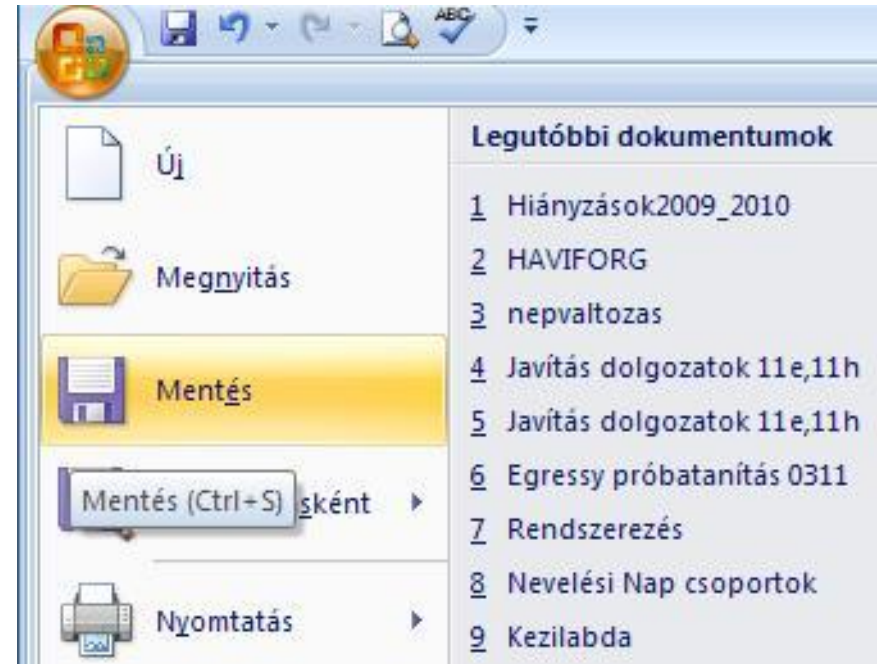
ABC

Új

Megnyitás

Mentés

Mentés (Ctrl+S) ként

Nyomtatás

Legutóbbi dokumentumok

1 Hiányzások2009_2010
2 HAVIFORG
3 nepvaltozas
4 Javítás dolgozatok 11e,11h
5 Javítás dolgozatok 11e,11h
6 Egressy próbatanítás 0311
7 Rendszerezés
8 Nevelési Nap csoportok
9 Kezilabda